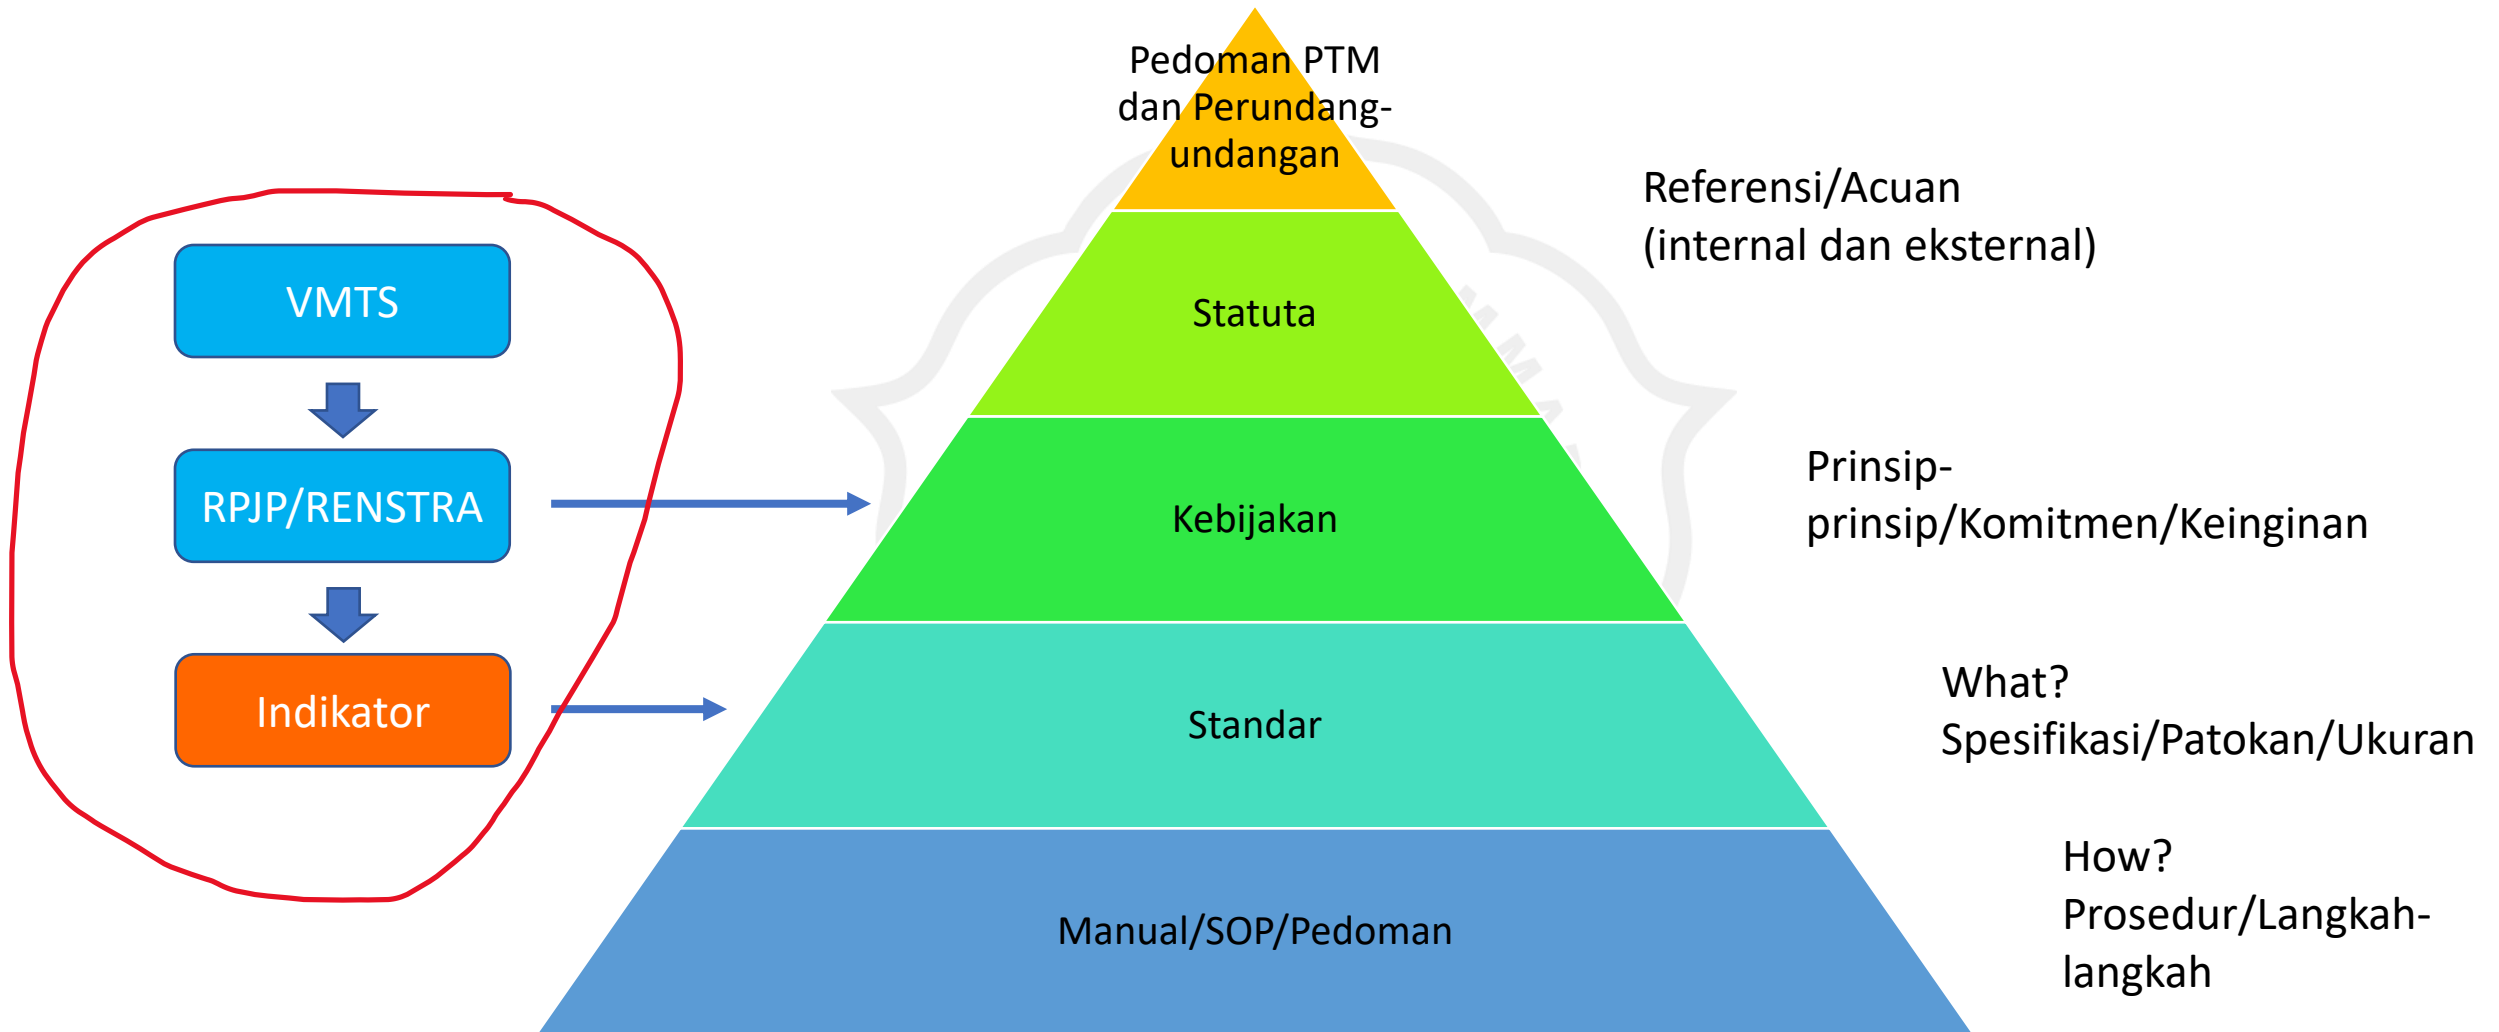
VMTS

RPJP/RENSTRA

Indikator

Pedoman PTM dan Perundang-undangan

Statuta

Kebijakan

Standar

Manual/SOP/Pedoman

Referensi/Acuan (internal dan eksternal)

Prinsip-prinsip/Komitmen/Keinginan

What? Spesifikasi/Patokan/Ukuran

How? Prosedur/Langkah-langkah